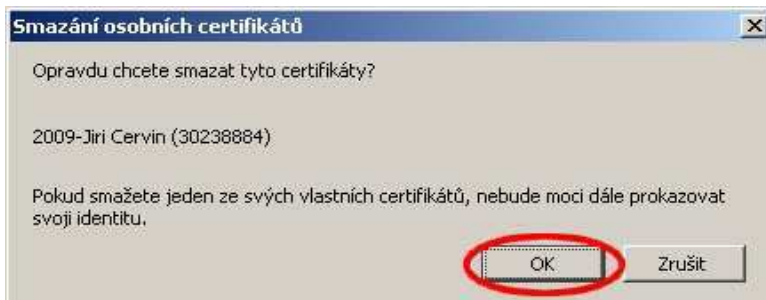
Smazání osobních certifikátů

Opravdu chcete smazat tyto certifikáty?

2009-Jiri Cervin (30238884)

Pokud smažete jeden ze svých vlastních certifikátů, nebude moci dále prokazovat svoji identitu.

OK

Zrušit